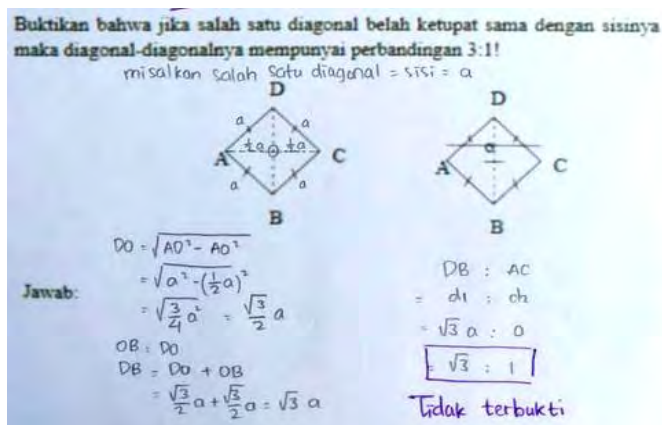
Buktikan bahwa jika salah satu diagonal belah ketupat sama dengan sisinya maka diagonal-diagonalnya mempunyai perbandingan 3:1!

misalkan salah satu diagonal = sisi = a

D

a

$\frac{1}{2}a$ O $\frac{1}{2}a$

A C

a a

B

D

a

A C

B

Jawab:

$DO = \sqrt{AO^2 - AO^2}$

$= \sqrt{a^2 - (\frac{1}{2}a)^2}$

$= \sqrt{\frac{3}{4}a^2} = \frac{\sqrt{3}}{2}a$

$OB = DO$

$DB = DO + OB$

$= \frac{\sqrt{3}}{2}a + \frac{\sqrt{3}}{2}a = \sqrt{3}\ a$

DB : AC

= d1 : d2

$= \sqrt{3}\ a : a$

$= \sqrt{3} : 1$

Tidak terbukti